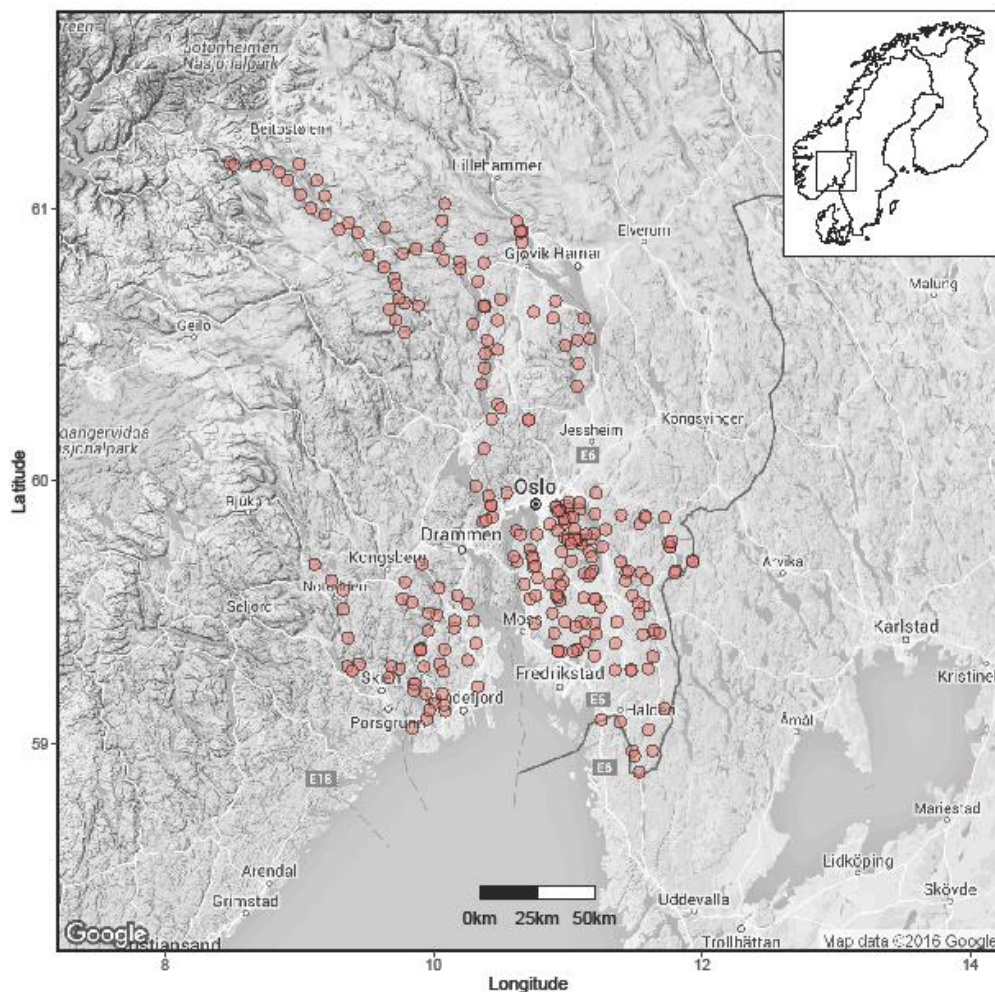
Jotunheimen Nasjonalpark
Beitostølen
Lillehammer
Elverum
Gjøvik Hamar
Malung
Geilo
Kongsvinger
Jessheim
E6
Hardangervidda Nasjonalpark
Oslo
Rjukan
Drammen
Kongsberg
Arvika
Notodden
Seljord
Moss
Karlstad
Fredrikstad
Kristinehamn
Skien
Sandefjord
E6
Porsgrunn
Halden
Åmål
E18
E6
Mariestad
Arendal
Lidköping
Grimstad
Skövde
0km 25km 50km
Uddevalla
Google
Kristiansand
Trollhättan
Map data ©2016 Google
61
60
59
Latitude
8
10
12
14
Longitude